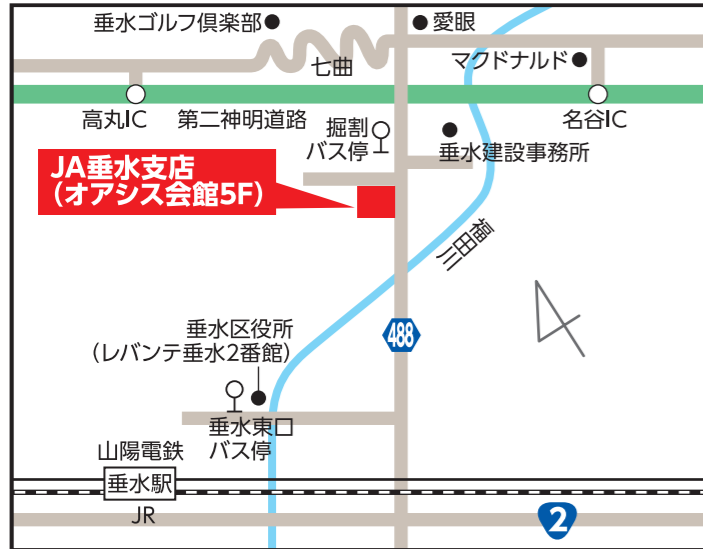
垂水ゴルフ倶楽部

愛眼

七曲

マクドナルド

高丸IC

第二神明道路

名谷IC

掘割
バス停

垂水建設事務所

JA垂水支店
（オアシス会館5F）

福田川

488

垂水区役所
（レバンテ垂水2番館）

垂水東口
バス停

山陽電鉄

垂水駅

JR

2